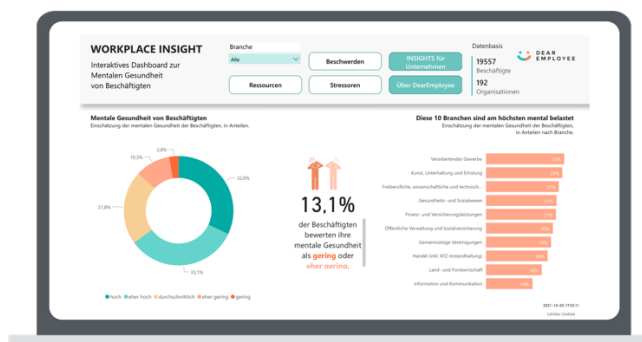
WORKPLACE INSIGHT

Interaktives Dashboard zur Mentalen Gesundheit von Beschäftigten

Branche

Alle

Beschwerden

INSIGHTS für Unternehmen

Ressourcen

Stressoren

Über DearEmployee

Datenbasis

19557
Beschäftigte

192
Organisationen

DEAR EMPLOYEE

Mentale Gesundheit von Beschäftigten
Einschätzung der mentalen Gesundheit der Beschäftigten, in Anteilen.

2,9%
10,3%
32,0%
21,8%
33,1%

hoch eher hoch durchschnittlich eher gering gering

13,1%

der Beschäftigten bewerten ihre mentale Gesundheit als gering oder eher gering.

Diese 10 Branchen sind am höchsten mental belastet
Einschätzung der mentalen Gesundheit der Beschäftigten, in Anteilen nach Branche.

Verarbeitendes Gewerbe
Kunst, Unterhaltung und Erholung
Freiberufliche, wissenschaftliche und technisch...
Gesundheits- und Sozialwesen
Finanz- und Versicherungsleistungen
Öffentliche Verwaltung und Sozialversicherung
Gemeinnützige Vereinigungen
Handel (inkl. KFZ-Instandhaltung)
Land- und Forstwirtschaft
Information und Kommunikation

2021-10-05 17:53:11
Letztes Update